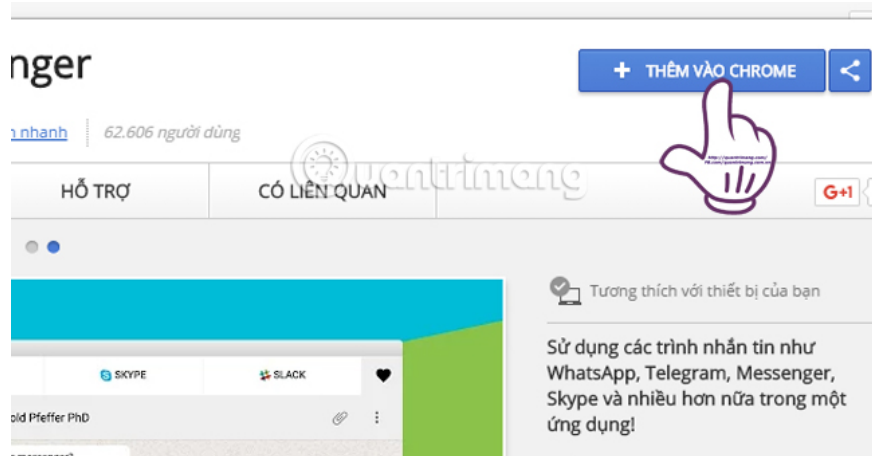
nger

+ THÊM VÀO CHROME

n nhanh | 62.606 người dùng

Quantrimang

HỖ TRỢ | CÓ LIÊN QUAN

G+1

SKYPE SLACK

old Pfeffer PhD

Tương thích với thiết bị của bạn

Sử dụng các trình nhắn tin như WhatsApp, Telegram, Messenger, Skype và nhiều hơn nữa trong một ứng dụng!